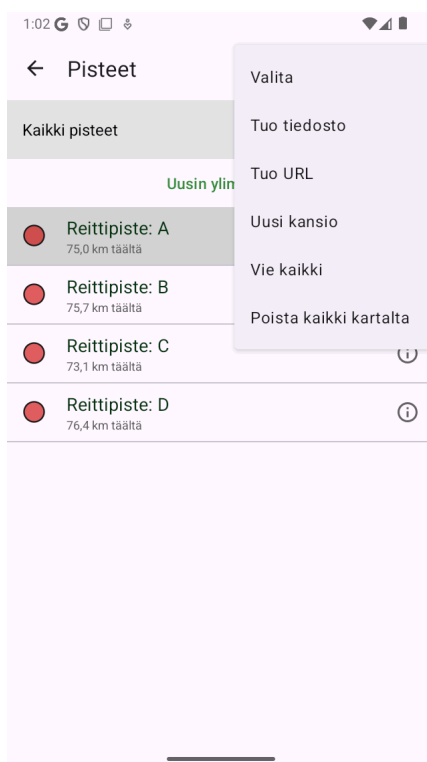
1:02 G

Pisteet

Kaikki pisteet

Uusin ylim

Reittipiste: A
75,0 km täältä

Reittipiste: B
75,7 km täältä

Reittipiste: C
73,1 km täältä

Reittipiste: D
76,4 km täältä

Valita

Tuo tiedosto

Tuo URL

Uusi kansio

Vie kaikki

Poista kaikki kartalta